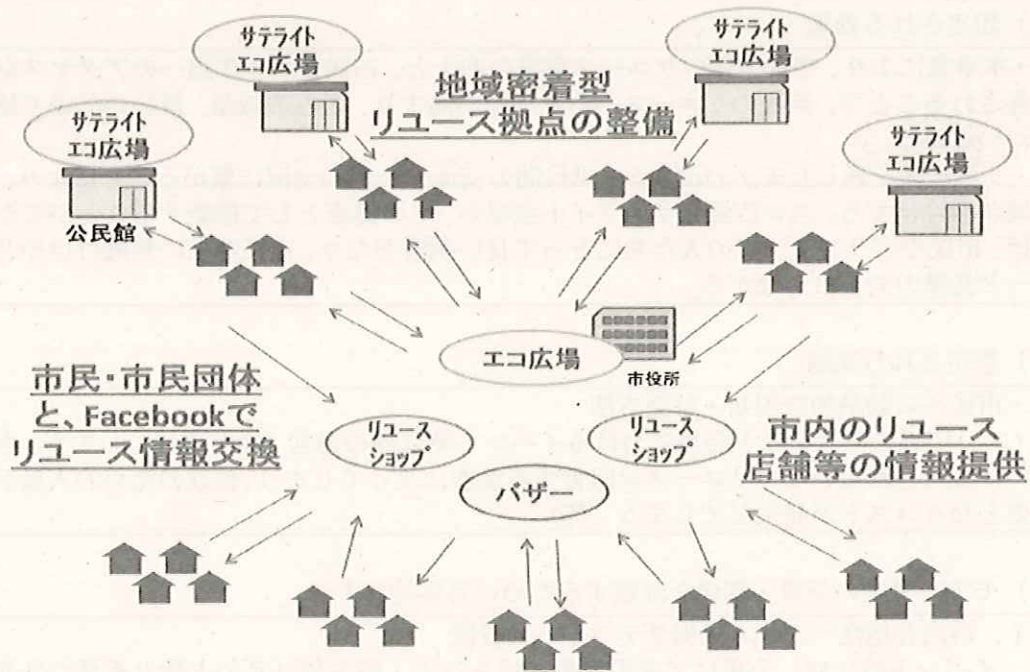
サテライト
エコ広場

サテライト
エコ広場

地域密着型
リユース拠点の整備

サテライト
エコ広場

サテライト
エコ広場

公民館

エコ広場

市役所

市民・市民団体
と、Facebookで
リユース情報交換

リユース
ショップ

リユース
ショップ

市内のリユース
店舗等の情報提供

バザー